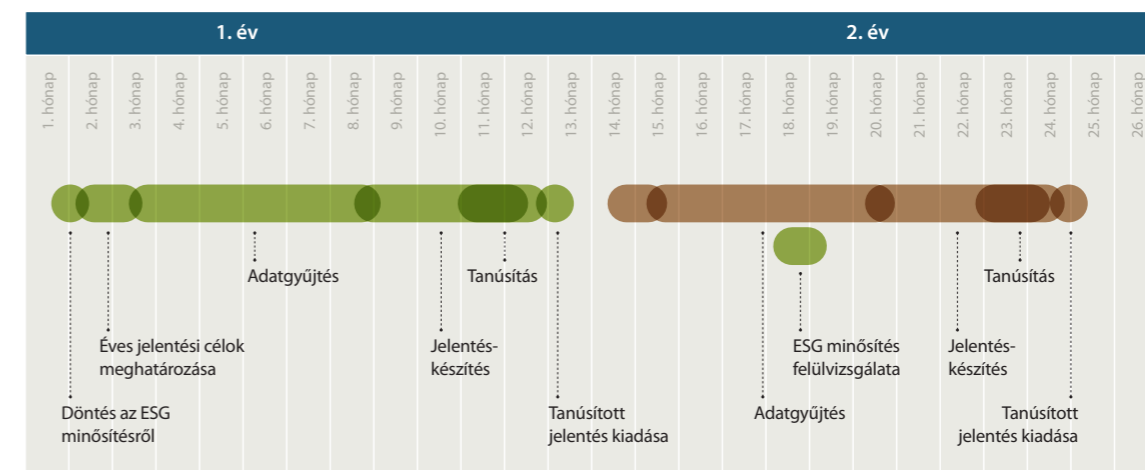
1. év

2. év

1. hónap
2. hónap
3. hónap
4. hónap
5. hónap
6. hónap
7. hónap
8. hónap
9. hónap
10. hónap
11. hónap
12. hónap
13. hónap
14. hónap
15. hónap
16. hónap
17. hónap
18. hónap
19. hónap
20. hónap
21. hónap
22. hónap
23. hónap
24. hónap
25. hónap
26. hónap

Adatgyűjtés

Tanúsítás

Éves jelentési célok meghatározása

Jelentéskészítés

Döntés az ESG minősítésről

Tanúsított jelentés kiadása

Tanúsítás

ESG minősítés felülvizsgálata

Jelentéskészítés

Adatgyűjtés

Tanúsított jelentés kiadása